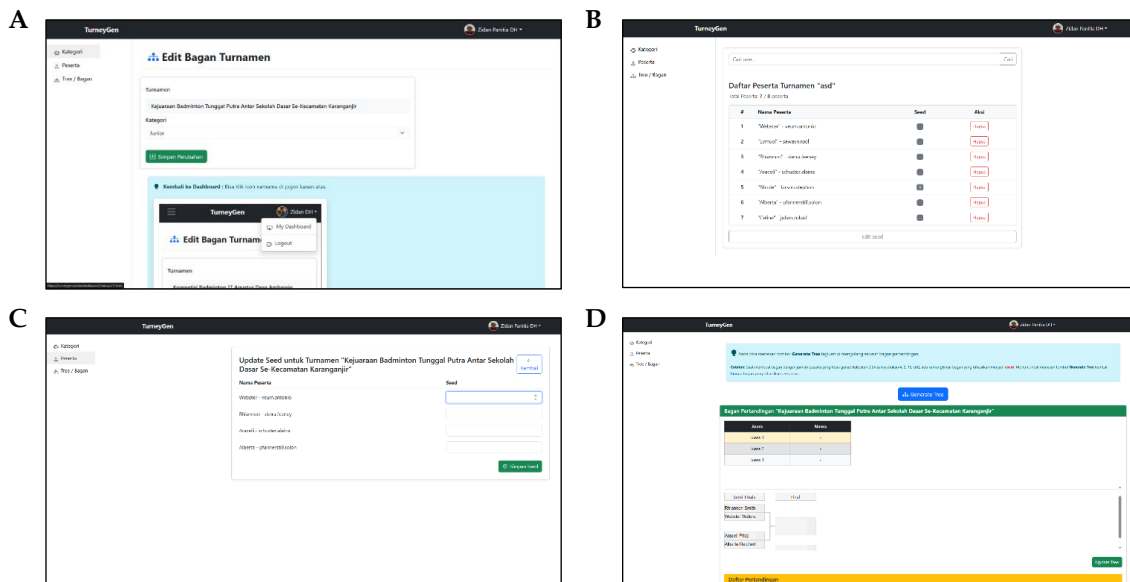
A

TurneyGen

Zidan Panitia DH

Kategori
Peserta
Tree / Bagan

Edit Bagan Turnamen

Turnamen
Kejuaraan Badminton Tunggal Putra Antar Sekolah Dasar Se-Kecamatan Karanganjir
Kategori
Junior

Simpan Perubahan

Kembali ke Dashboard : Bisa klik icon nama user di pojok kanan atas.

TurneyGen
Zidan DH
My Dashboard
Logout
Edit Bagan Turname
Turnamen

B

TurneyGen

Zidan Panitia DH

Kategori
Peserta
Tree / Bagan

Cari nam...
Cari

Daftar Peserta Turnamen "asd"
Total Peserta: 7 / 8 peserta

| # | Nama Peserta | Seed | Aksi |
|---|---|---|---|
| 1 | "Webster" - neum.antonio | | Hapus |
| 2 | "Lemuel" - sawayn.roel | | Hapus |
| 3 | "Rhiannon" - alena.lowney | | Hapus |
| 4 | "Araceli" - schuster.alaina | | Hapus |
| 5 | "Nicole" - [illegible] | | Hapus |
| 6 | "Alberta" - pfannerstill.solon | | Hapus |
| 7 | "Celine" - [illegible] | | Hapus |

Edit Seed

C

TurneyGen

Zidan Panitia DH

Kategori
Peserta
Tree / Bagan

Update Seed untuk Turnamen "Kejuaraan Badminton Tunggal Putra Antar Sekolah Dasar Se-Kecamatan Karanganjir"

Kembali

| Nama Peserta | Seed |
|---|---|
| Webster - neum.antonio | |
| Rhiannon - alena.lowney | |
| Araceli - schuster.alaina | |
| Alberta - pfannerstill.solon | |

Simpan Seed

D

TurneyGen

Zidan Panitia DH

Kategori
Peserta
Tree / Bagan

Pada sisi masukan tombol Generate Tree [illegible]

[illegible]

Generate Tree

Bagan Pertandingan "Kejuaraan Badminton Tunggal Putra Antar Sekolah Dasar Se-Kecamatan Karanganjir"

| Juara | Nama |
|---|---|
| Juara 1 | - |
| Juara 2 | - |
| Juara 3 | - |

Semi Finals
Final
Rhiannon Smith
Webster Stokes
Araceli Price
Alberta Reichert

Update Tree

Daftar Pertandingan